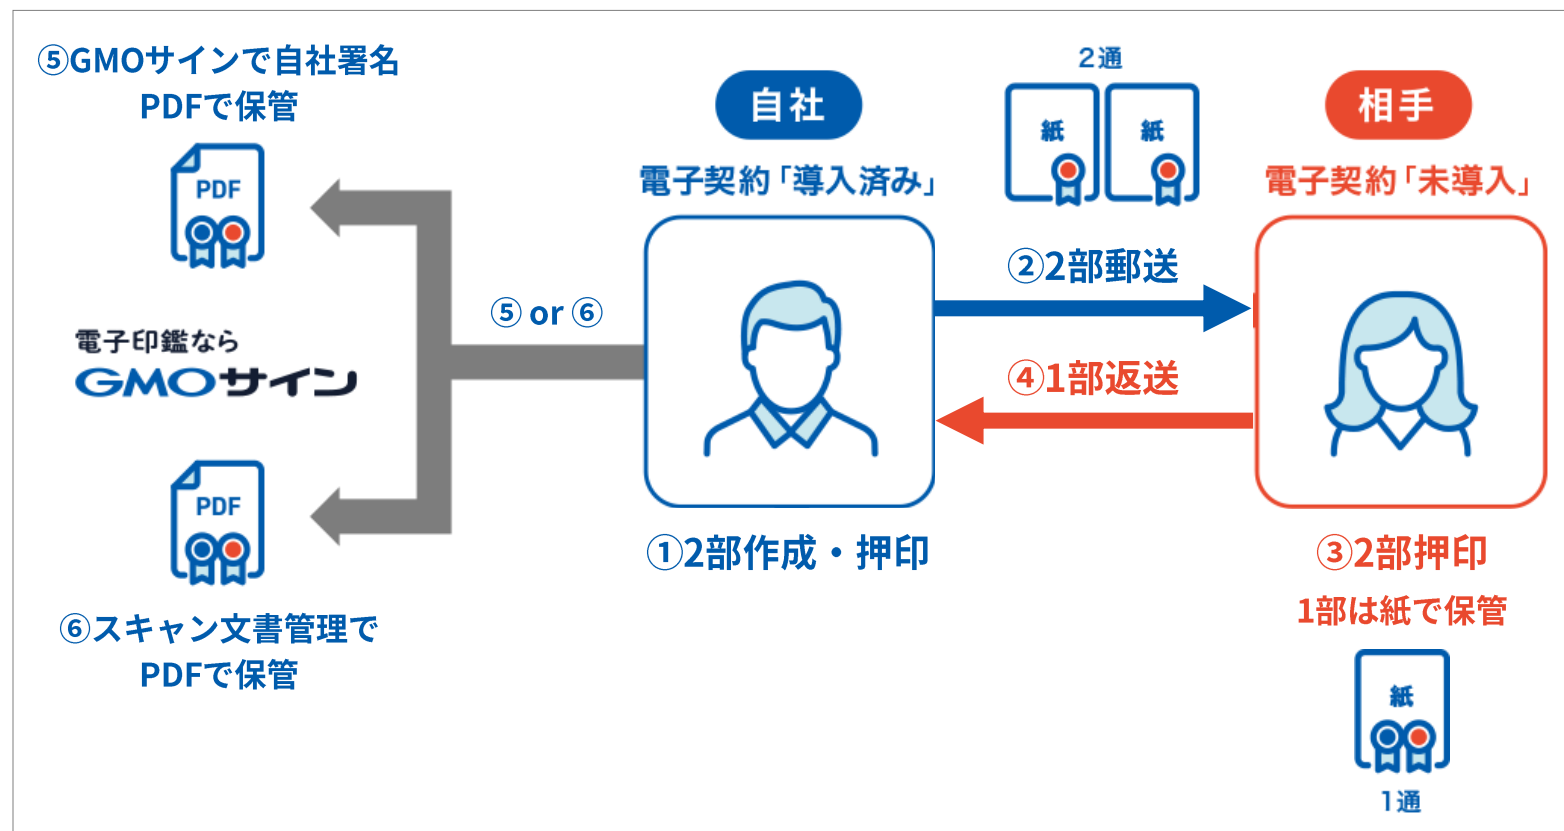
⑤GMOサインで自社署名
PDFで保管

PDF

電子印鑑なら
GMOサイン

PDF

⑥スキャン文書管理で
PDFで保管

⑤ or ⑥

自社
電子契約「導入済み」

①2部作成・押印

2通
紙 紙

②2部郵送

④1部返送

相手
電子契約「未導入」

③2部押印
1部は紙で保管

紙
1通